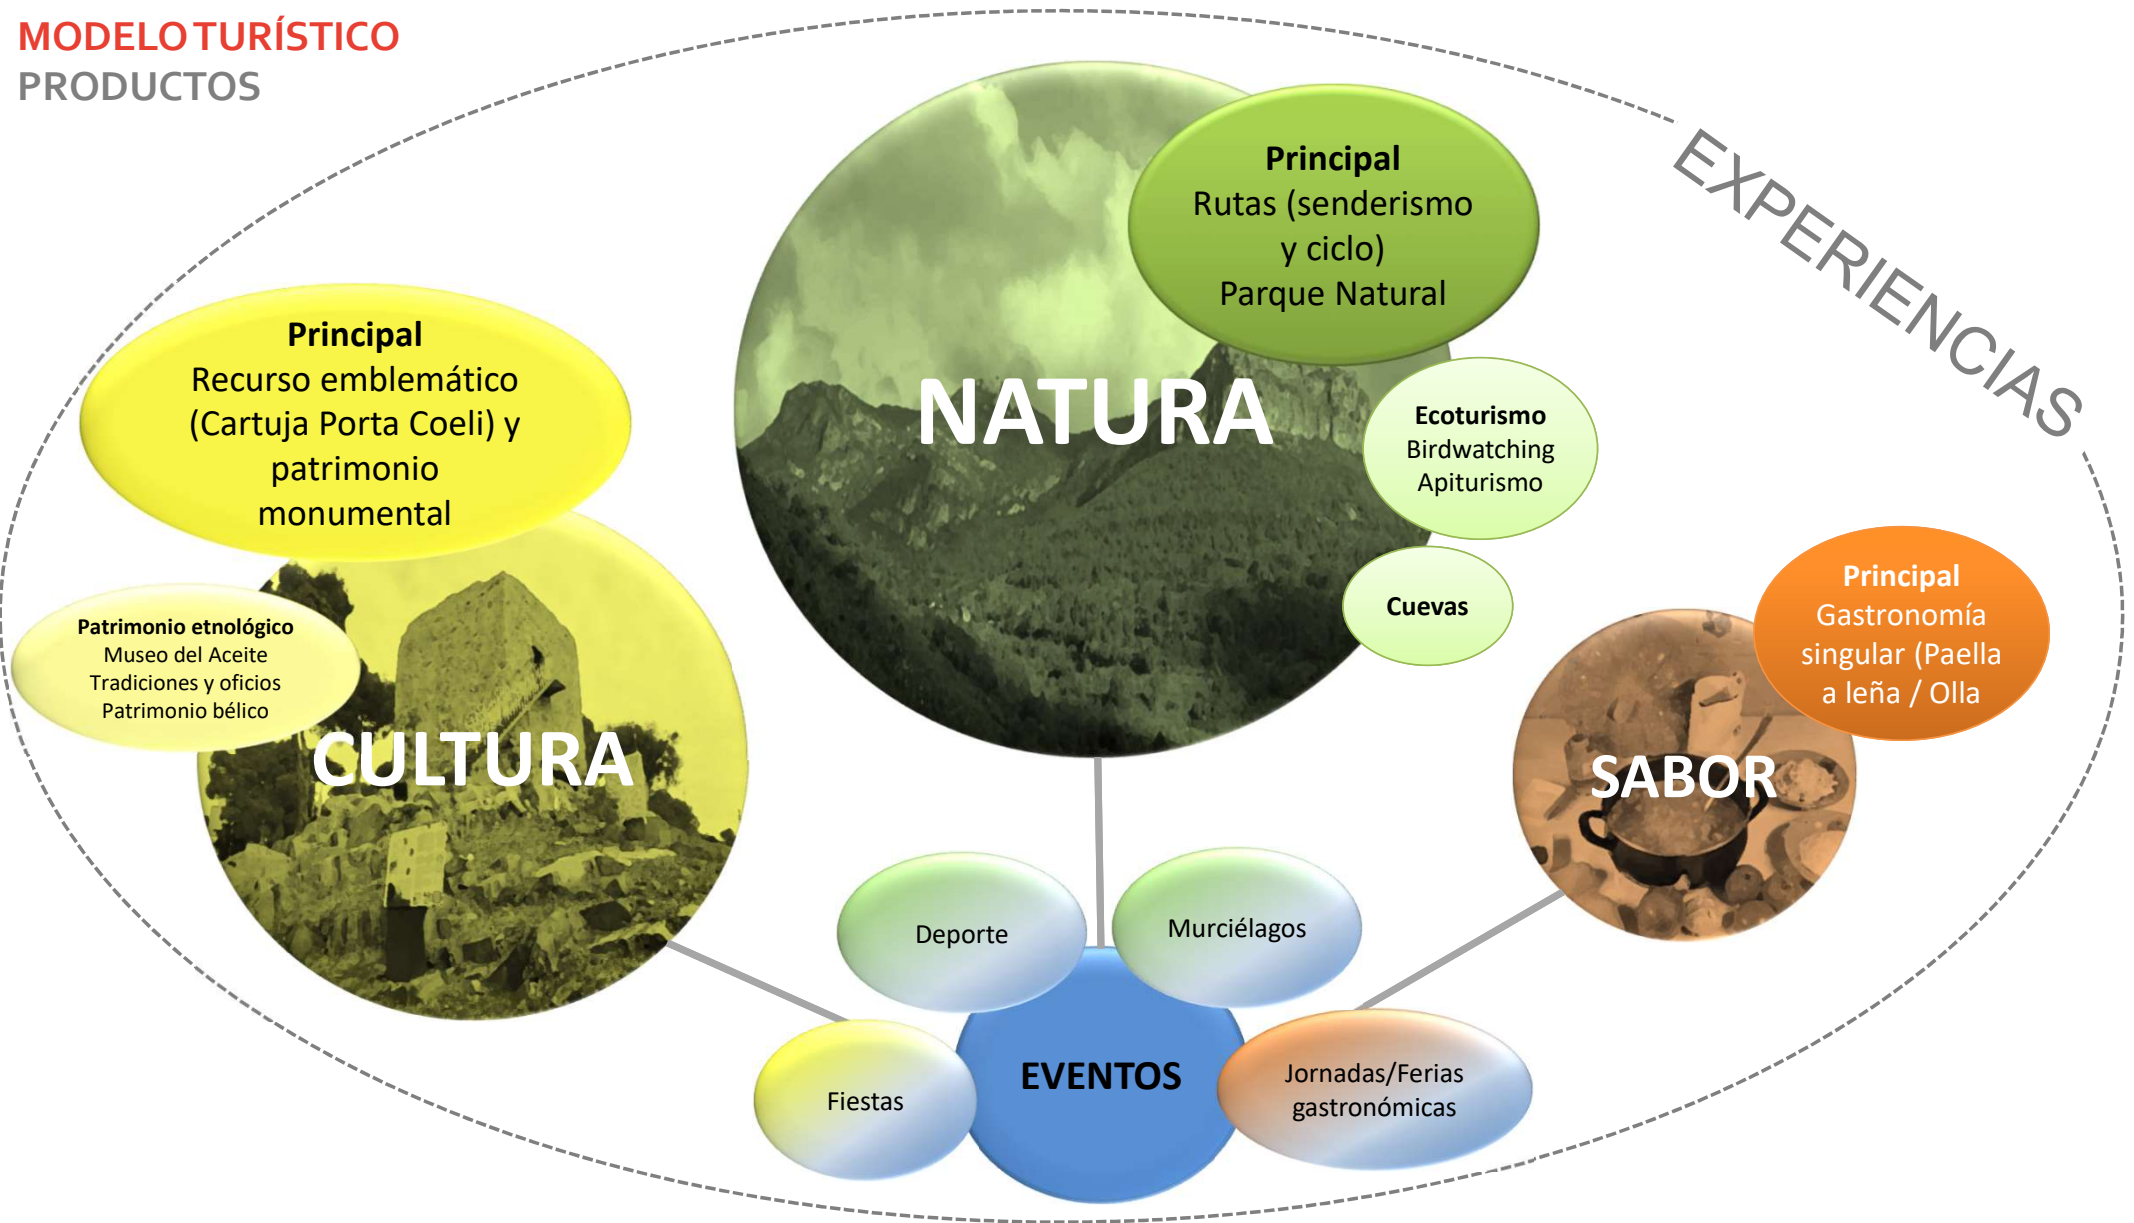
MODELO TURÍSTICO
PRODUCTOS

EXPERIENCIAS

Principal
Rutas (senderismo y ciclo)
Parque Natural

NATURA

Ecoturismo
Birdwatching
Apiturismo

Cuevas

Principal
Recurso emblemático (Cartuja Porta Coeli) y patrimonio monumental

Patrimonio etnológico
Museo del Aceite
Tradiciones y oficios
Patrimonio bélico

CULTURA

Principal
Gastronomía singular (Paella a leña / Olla

SABOR

Deporte

Murciélagos

Fiestas

EVENTOS

Jornadas/Ferias gastronómicas